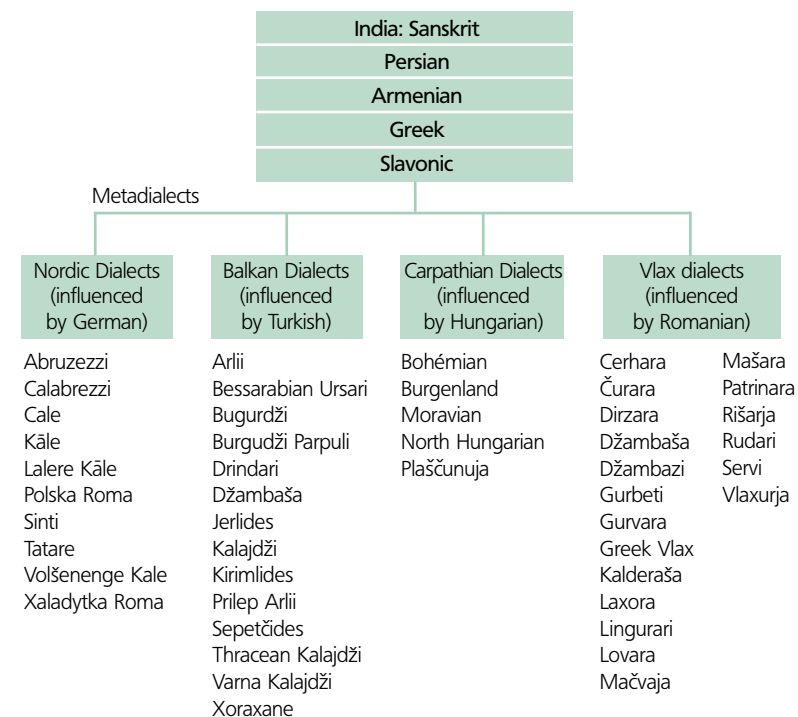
India: Sanskrit
Persian
Armenian
Greek
Slavonic

Metadialects

Nordic Dialects (influenced by German)

Abruzezzi
Calabrezzi
Cale
Kāle
Lalere Kāle
Polska Roma
Sinti
Tatare
Volšenenge Kale
Xaladytka Roma

Balkan Dialects (influenced by Turkish)

Arlii
Bessarabian Ursari
Bugurdži
Burgudži Parpuli
Drindari
Džambaša
Jerlides
Kalajdži
Kirimlides
Prilep Arlii
Sepetčides
Thracean Kalajdži
Varna Kalajdži
Xoraxane

Carpathian Dialects (influenced by Hungarian)

Bohémian
Burgenland
Moravian
North Hungarian
Plaščunuja

Vlax dialects (influenced by Romanian)

Cerhara
Čurara
Dirzara
Džambaša
Džambazi
Gurbeti
Gurvara
Greek Vlax
Kalderaša
Laxora
Lingurari
Lovara
Mačvaja

Mašara
Patrinara
Rišarja
Rudari
Servi
Vlaxurja